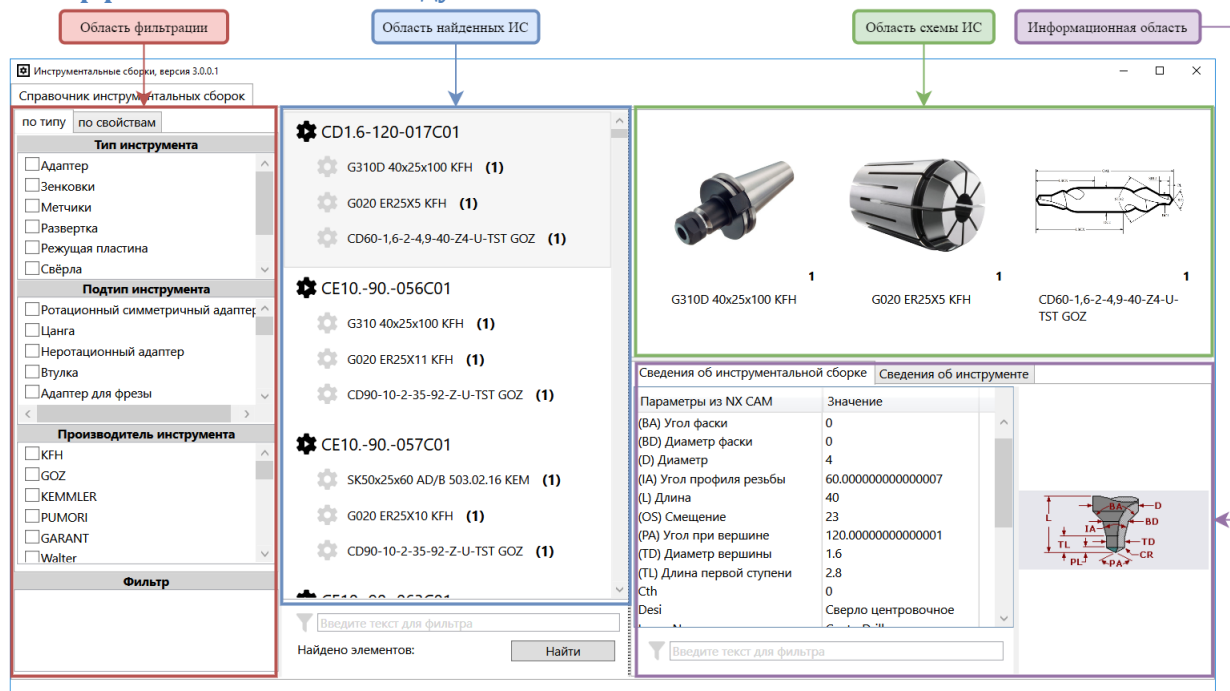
Область фильтрации

Область найденных ИС

Область схемы ИС

Информационная область

Инструментальные сборки, версия 3.0.0.1

Справочник инструментальных сборок

по типу | по свойствам

Тип инструмента
Адаптер
Зенковки
Метчики
Развертка
Режущая пластина
Свёрла

Подтип инструмента
Ротационный симметричный адаптер
Цанга
Неротационный адаптер
Втулка
Адаптер для фрезы

Производитель инструмента
KFH
GOZ
KEMMLER
PUMORI
GARANT
Walter

Фильтр

CD1.6-120-017C01
G310D 40x25x100 KFH (1)
G020 ER25X5 KFH (1)
CD60-1,6-2-4,9-40-Z4-U-TST GOZ (1)

CE10.-90.-056C01
G310 40x25x100 KFH (1)
G020 ER25X11 KFH (1)
CD90-10-2-35-92-Z-U-TST GOZ (1)

CE10.-90.-057C01
SK50x25x60 AD/B 503.02.16 KEM (1)
G020 ER25X10 KFH (1)
CD90-10-2-35-92-Z-U-TST GOZ (1)

Введите текст для фильтра
Найдено элементов:
Найти

1
G310D 40x25x100 KFH
1
G020 ER25X5 KFH
1
CD60-1,6-2-4,9-40-Z4-U-TST GOZ

Сведения об инструментальной сборке | Сведения об инструменте

| Параметры из NX CAM | Значение |
|---|---|
| (BA) Угол фаски | 0 |
| (BD) Диаметр фаски | 0 |
| (D) Диаметр | 4 |
| (IA) Угол профиля резьбы | 60.000000000000007 |
| (L) Длина | 40 |
| (OS) Смещение | 23 |
| (PA) Угол при вершине | 120.00000000000001 |
| (TD) Диаметр вершины | 1.6 |
| (TL) Длина первой ступени | 2.8 |
| Cth | 0 |
| Desi | Сверло центровочное |

BA D L BD IA TL TD CR PL PA

Введите текст для фильтра